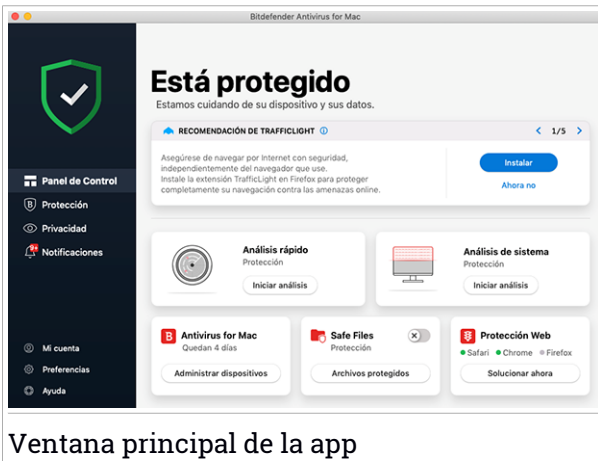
Bitdefender Antivirus for Mac

Está protegido

Estamos cuidando de su dispositivo y sus datos.

RECOMENDACIÓN DE TRAFFICLIGHT

1/5

Asegúrese de navegar por Internet con seguridad, independientemente del navegador que use. Instale la extensión TrafficLight en Firefox para proteger completamente su navegación contra las amenazas online.

Instalar

Ahora no

Panel de Control

Protección

Privacidad

9+

Notificaciones

Análisis rápido

Protección

Iniciar análisis

Análisis de sistema

Protección

Iniciar análisis

Antivirus for Mac

Quedan 4 días

Administrar dispositivos

Safe Files

Protección

Archivos protegidos

Protección Web

Safari Chrome Firefox

Solucionar ahora

Mi cuenta

Preferencias

Ayuda

Ventana principal de la app